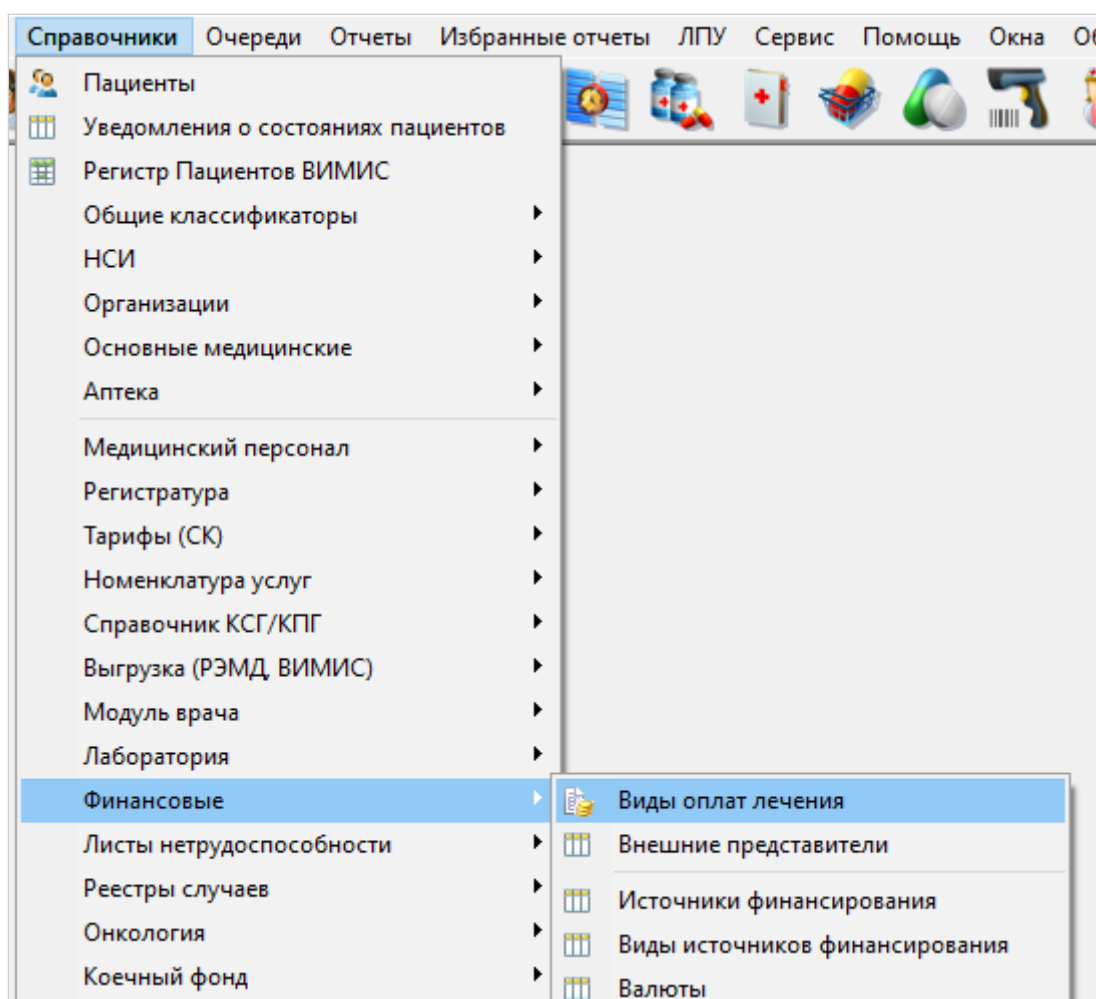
Справочники Очереди Отчеты Избранные отчеты ЛПУ Сервис Помощь Окна О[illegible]

Пациенты
Уведомления о состояниях пациентов
Регистр Пациентов ВИМИС
Общие классификаторы
НСИ
Организации
Основные медицинские
Аптека
Медицинский персонал
Регистратура
Тарифы (СК)
Номенклатура услуг
Справочник КСГ/КПГ
Выгрузка (РЭМД, ВИМИС)
Модуль врача
Лаборатория
Финансовые
Листы нетрудоспособности
Реестры случаев
Онкология
Коечный фонд

Виды оплат лечения
Внешние представители
Источники финансирования
Виды источников финансирования
Валюты